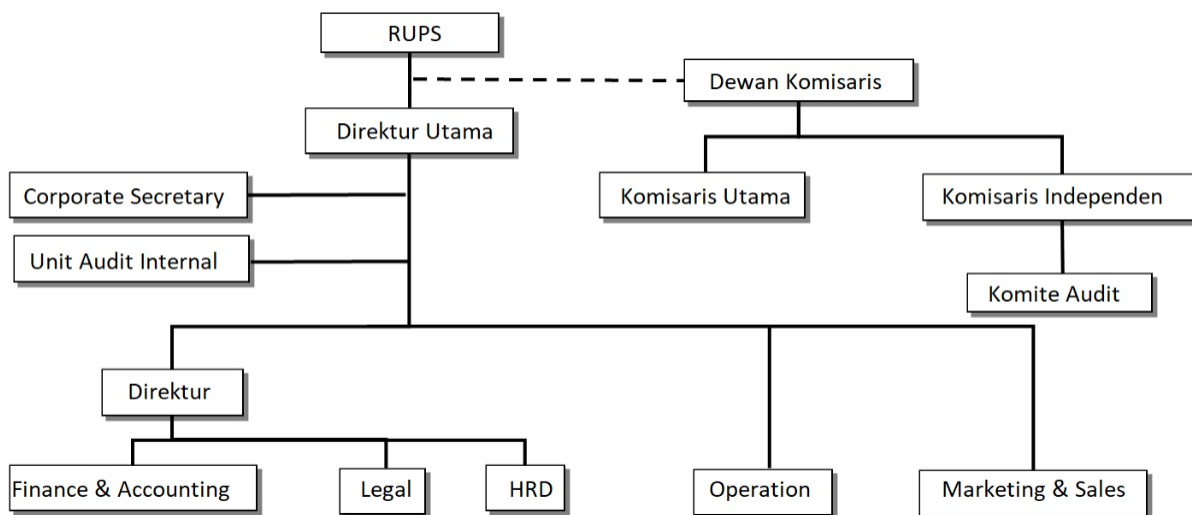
RUPS

Dewan Komisaris

Direktur Utama

Corporate Secretary

Komisaris Utama

Komisaris Independen

Unit Audit Internal

Komite Audit

Direktur

Finance & Accounting

Legal

HRD

Operation

Marketing & Sales